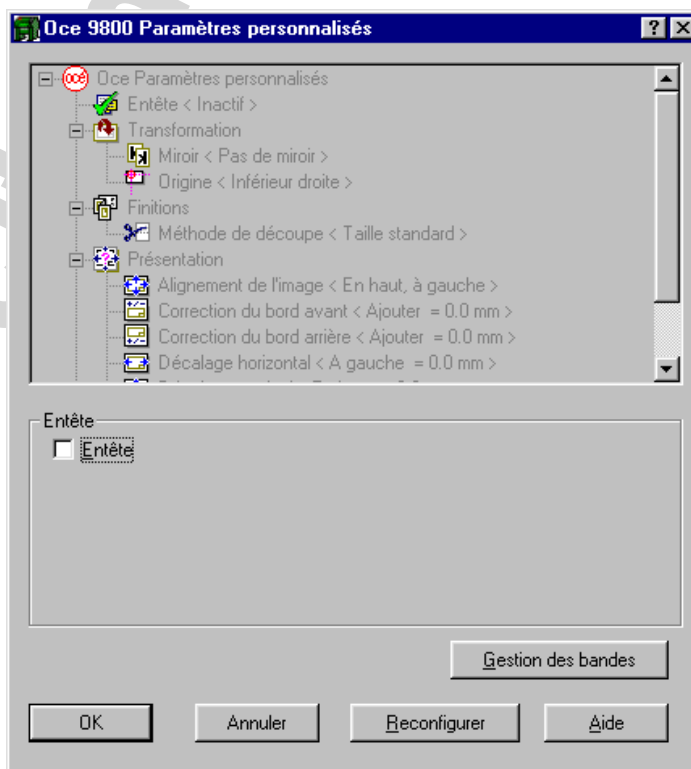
Oce 9800 Paramètres personnalisés

?
X

Oce Paramètres personnalisés
Entête < Inactif >
Transformation
Miroir < Pas de miroir >
Origine < Inférieur droite >
Finitions
Méthode de découpe < Taille standard >
Présentation
Alignement de l'image < En haut, à gauche >
Correction du bord avant < Ajouter = 0.0 mm >
Correction du bord arrière < Ajouter = 0.0 mm >
Décalage horizontal < A gauche = 0.0 mm >
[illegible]

Entête
Entête

Gestion des bandes

OK
Annuler
Reconfigurer
Aide